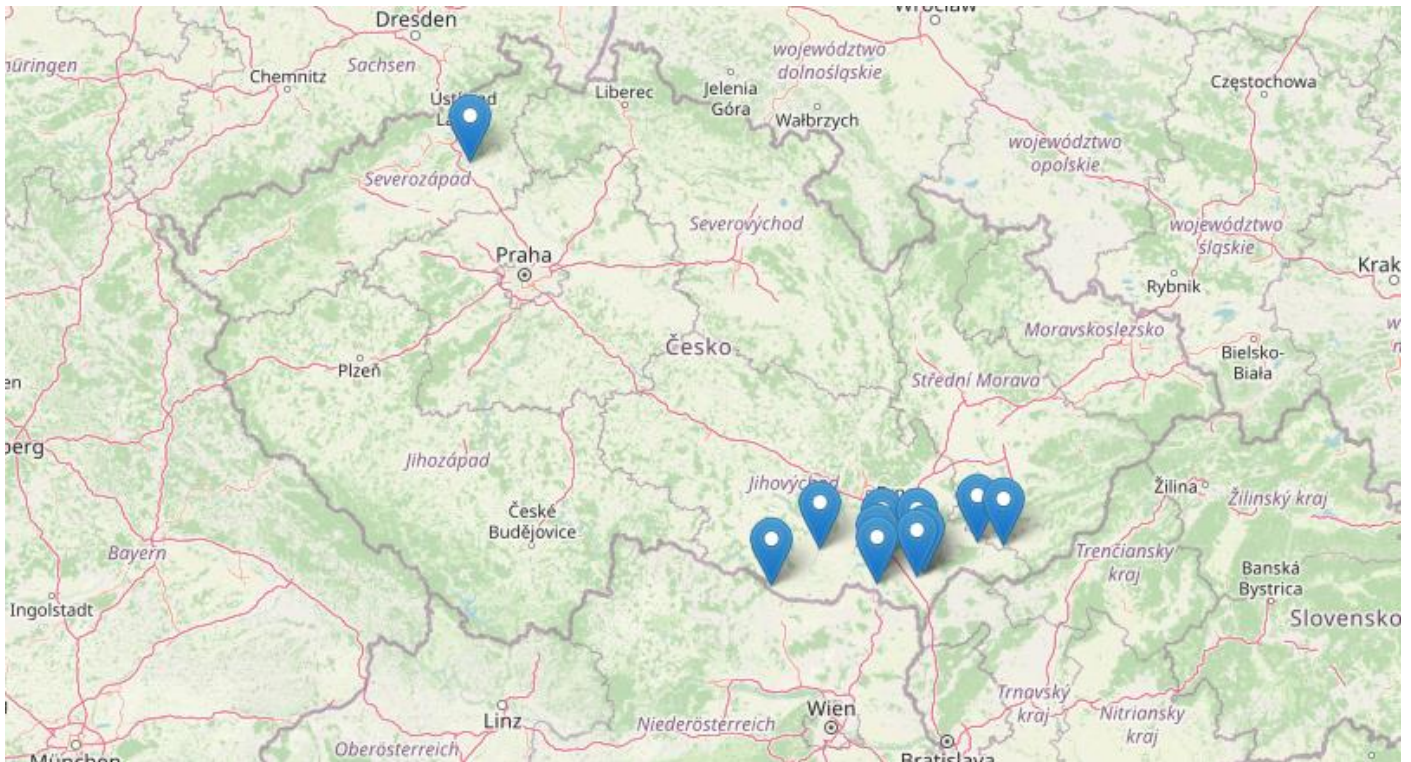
Dresden
Wrocław
üringen
Chemnitz
Sachsen
Ústí nad Labem
Liberec
Jelenia Góra
województwo dolnośląskie
Wałbrzych
Częstochowa
województwo opolskie
Severozápad
Severovýchod
województwo śląskie
Praha
Rybnik
Krak
Moravskoslezsko
Česko
Bielsko-Biała
Plzeň
Střední Morava
en
berg
Jihozápad
Jihovýchod
Žilina
Žilinský kraj
České Budějovice
Trenčiansky kraj
Bayern
Banská Bystrica
Ingolstadt
Slovensko
Trnavský kraj
Nitriansky kraj
Linz
Niederösterreich
Wien
Oberösterreich
München
Bratislava